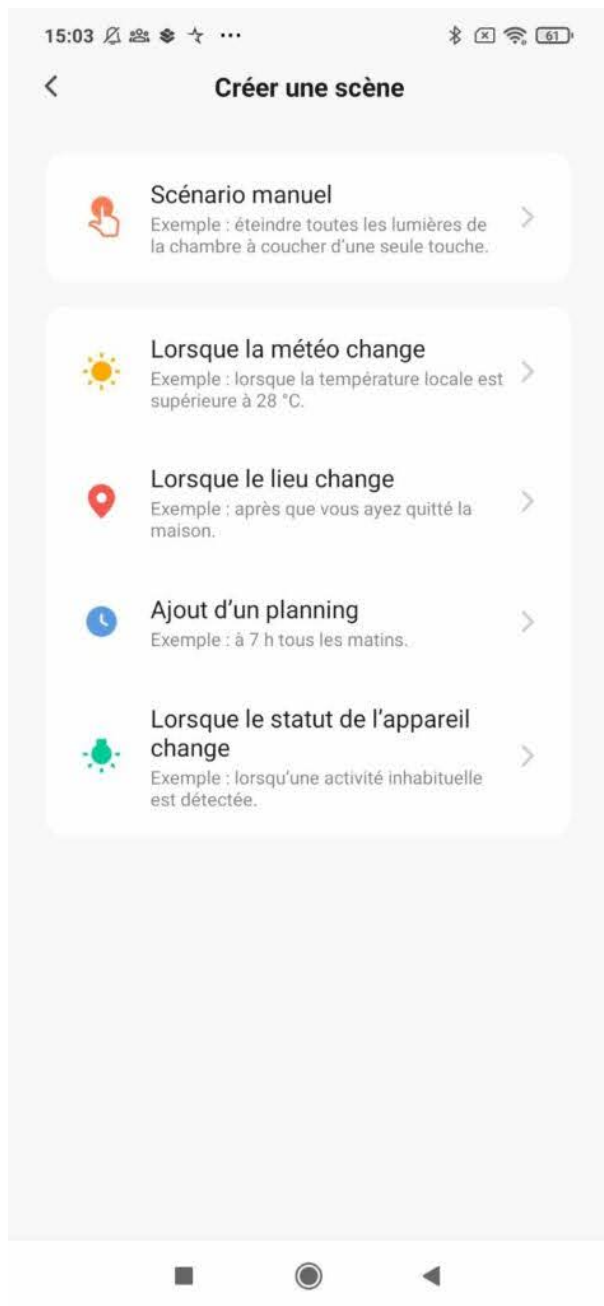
15:03 ··· 61

Créer une scène

Scénario manuel
Exemple : éteindre toutes les lumières de la chambre à coucher d'une seule touche.

Lorsque la météo change
Exemple : lorsque la température locale est supérieure à 28 °C.

Lorsque le lieu change
Exemple : après que vous ayez quitté la maison.

Ajout d'un planning
Exemple : à 7 h tous les matins.

Lorsque le statut de l'appareil change
Exemple : lorsqu'une activité inhabituelle est détectée.